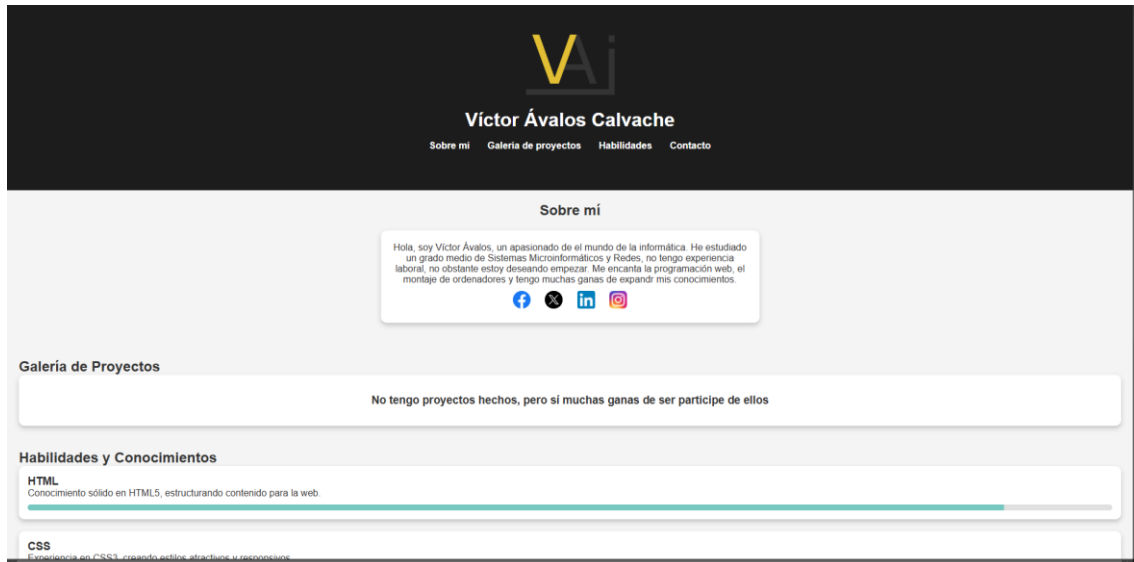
VAj

Víctor Ávalos Calvache

Sobre mi Galeria de proyectos Habilidades Contacto

Sobre mí

Hola, soy Víctor Ávalos, un apasionado de el mundo de la informática. He estudiado un grado medio de Sistemas Microinformáticos y Redes, no tengo experiencia laboral, no obstante estoy deseando empezar. Me encanta la programación web, el montaje de ordenadores y tengo muchas ganas de expandr mis conocimientos.

Galería de Proyectos

No tengo proyectos hechos, pero sí muchas ganas de ser participe de ellos

Habilidades y Conocimientos

HTML
Conocimiento sólido en HTML5, estructurando contenido para la web.

CSS
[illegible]